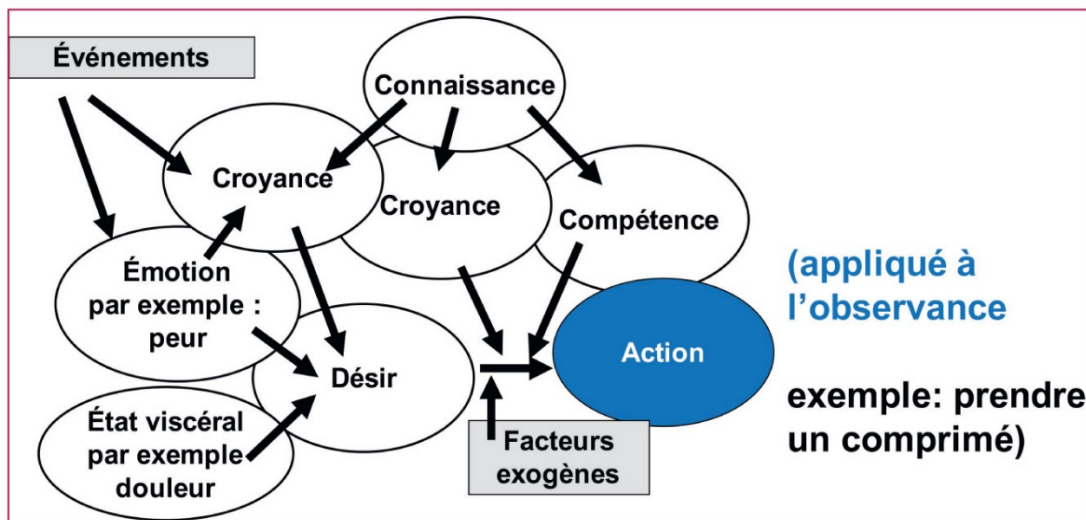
Événements

Connaissance

Croyance

Croyance

Compétence

Émotion par exemple : peur

Désir

Action

État viscéral par exemple douleur

Facteurs exogènes

(appliqué à l'observance

exemple: prendre un comprimé)